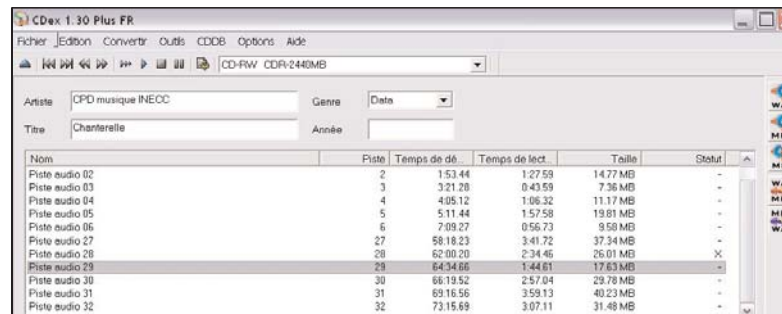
CDex 1.30 Plus FR

Fichier Edition Convertir Outils CDDB Options Aide

CD-RW CDR-2440MB

Artiste CPD musique INECC
Genre Data
Titre Chanterelle
Année

| Nom | Piste | Temps de dé... | Temps de lect... | Taille | Statut |
|---|---|---|---|---|---|
| Piste audio 02 | 2 | 1:53.44 | 1:27.59 | 14.77 MB | - |
| Piste audio 03 | 3 | 3:21.28 | 0:43.59 | 7.36 MB | - |
| Piste audio 04 | 4 | 4:05.12 | 1:06.32 | 11.17 MB | - |
| Piste audio 05 | 5 | 5:11.44 | 1:57.58 | 19.81 MB | - |
| Piste audio 06 | 6 | 7:09.27 | 0:56.73 | 9.58 MB | - |
| Piste audio 27 | 27 | 58:18.23 | 3:41.72 | 37.34 MB | - |
| Piste audio 28 | 28 | 62:00.20 | 2:34.46 | 26.01 MB | X |
| Piste audio 29 | 29 | 64:34.66 | 1:44.61 | 17.63 MB | - |
| Piste audio 30 | 30 | 66:19.52 | 2:57.04 | 29.78 MB | - |
| Piste audio 31 | 31 | 69:16.56 | 3:59.13 | 40.23 MB | - |
| Piste audio 32 | 32 | 73:15.69 | 3:07.11 | 31.48 MB | - |